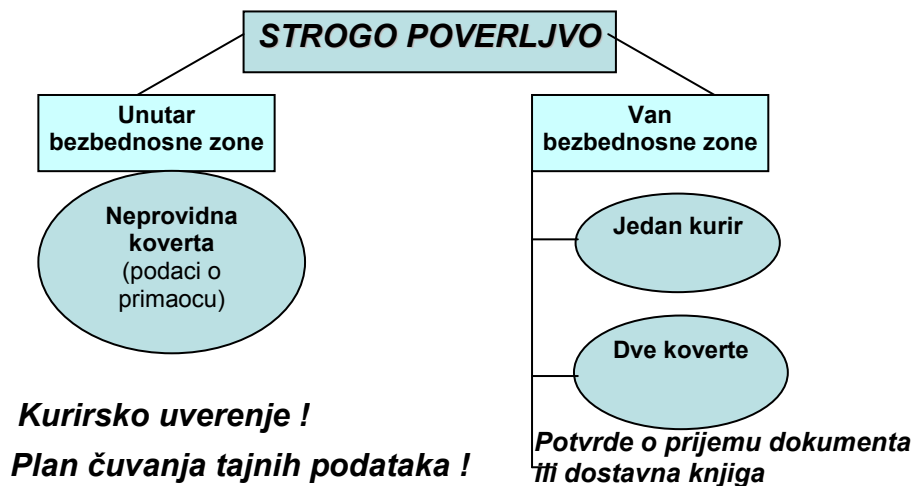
STROGO POVERLJVO

Unutar bezbednosne zone

Neprovidna koverta (podaci o primaocu)

Van bezbednosne zone

Jedan kurir

Dve koverte

Potvrde o prijemu dokumenta ili dostavna knjiga

Kurirsko uverenje !

Plan čuvanja tajnih podataka !